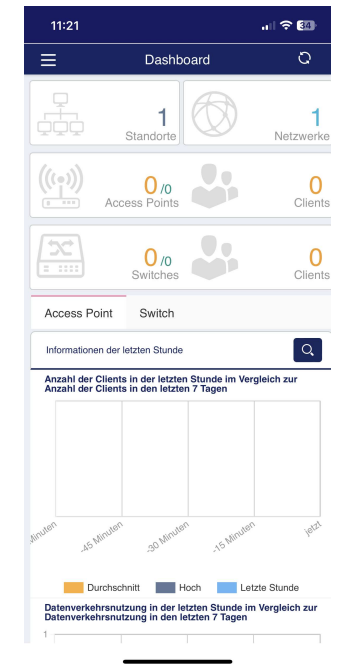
11:21

34

Dashboard

1
Standorte

1
Netzwerke

0 /0
Access Points

0
Clients

0 /0
Switches

0
Clients

Access Point

Switch

Informationen der letzten Stunde

Anzahl der Clients in der letzten Stunde im Vergleich zur Anzahl der Clients in den letzten 7 Tagen

Minuten

-45 Minuten

-30 Minuten

-15 Minuten

jetzt

Durchschnitt

Hoch

Letzte Stunde

Datenverkehrsnutzung in der letzten Stunde im Vergleich zur Datenverkehrsnutzung in den letzten 7 Tagen

1